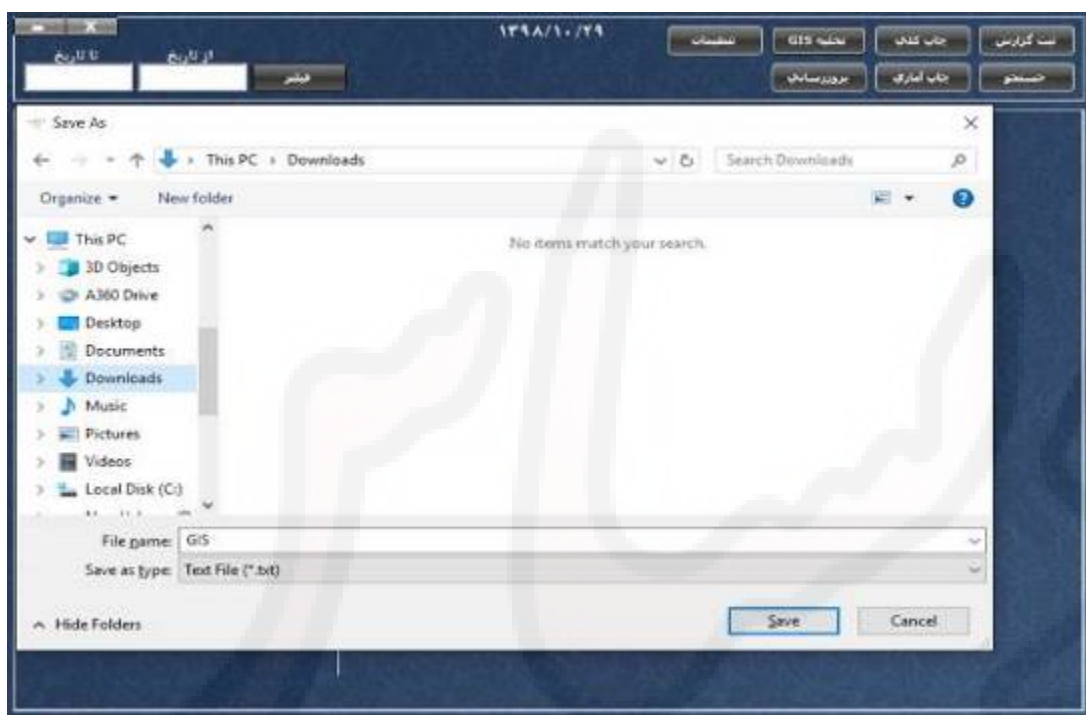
تا تاریخ
از تاریخ
فیلتر
۱۳۹۸/۱۰/۲۹
تنظیمات
تخلیه GIS
چاپ کلی
ثبت گزارش
بروزرسانی
چاپ آماری
جستجو

Save As
This PC › Downloads
Search Downloads
Organize ▾
New folder
This PC
3D Objects
A360 Drive
Desktop
Documents
Downloads
Music
Pictures
Videos
Local Disk (C:)
No items match your search.
File name: GIS
Save as type: Text File (*.txt)
Hide Folders
Save
Cancel